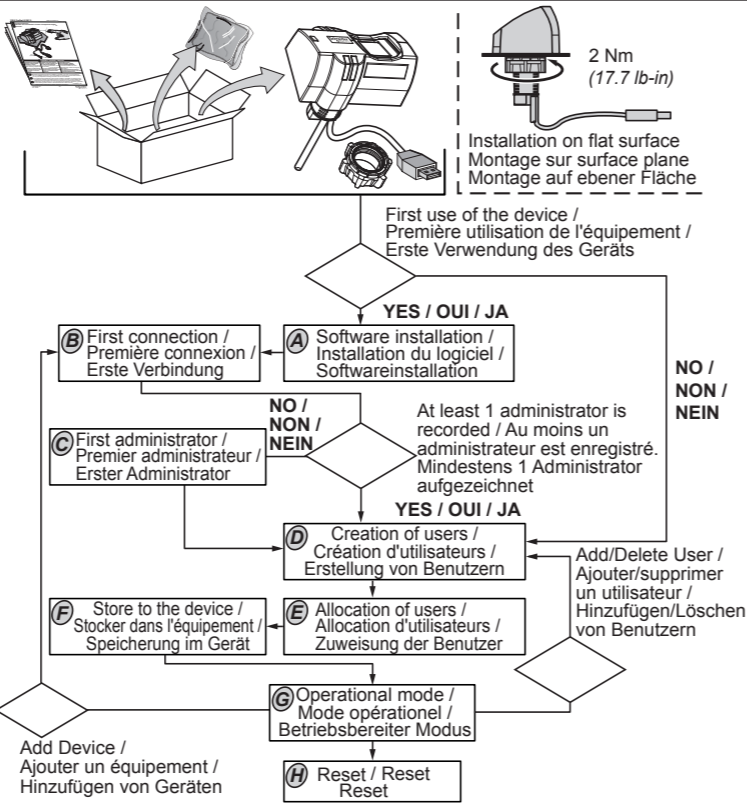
2 Nm
(17.7 lb-in)

Installation on flat surface
Montage sur surface plane
Montage auf ebener Fläche

First use of the device / Première utilisation de l'équipement / Erste Verwendung des Geräts

YES / OUI / JA

NO / NON / NEIN

B First connection / Première connexion / Erste Verbindung

A Software installation / Installation du logiciel / Softwareinstallation

NO / NON / NEIN

At least 1 administrator is recorded / Au moins un administrateur est enregistré. Mindestens 1 Administrator aufgezeichnet

C First administrator / Premier administrateur / Erster Administrator

YES / OUI / JA

D Creation of users / Création d'utilisateurs / Erstellung von Benutzern

Add/Delete User / Ajouter/supprimer un utilisateur / Hinzufügen/Löschen von Benutzern

F Store to the device / Stocker dans l'équipement / Speicherung im Gerät

E Allocation of users / Allocation d'utilisateurs / Zuweisung der Benutzer

G Operational mode / Mode opérationel / Betriebsbereiter Modus

Add Device / Ajouter un équipement / Hinzufügen von Geräten

H Reset / Reset Reset